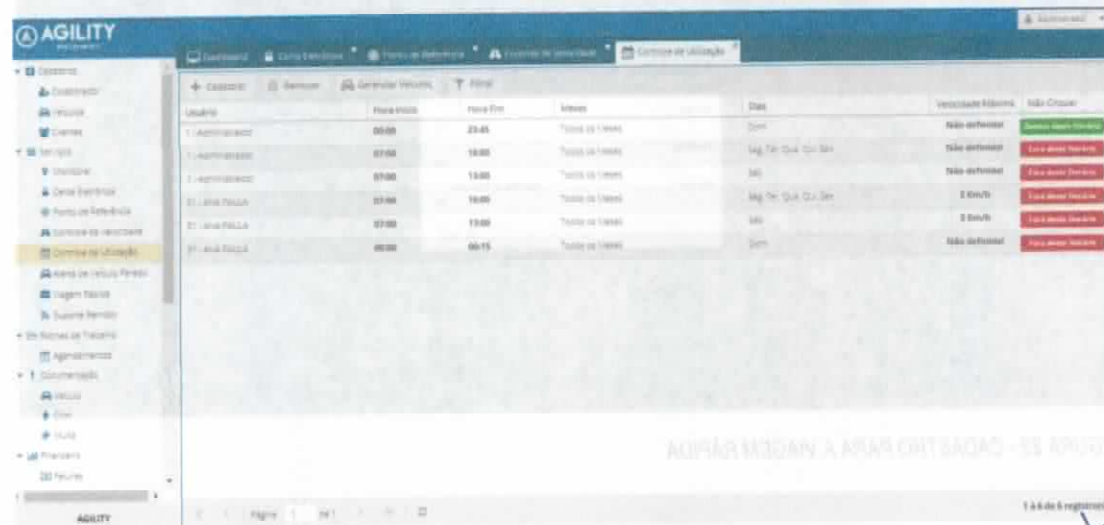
AGILITY

Dashboard | Cerca Eletrônica | Pontos de Referência | Controle de Velocidade | Controle de Utilização

+ Cadastrar | Remover | Gerenciar Veículos | Filtrar

| Usuário | Hora Início | Hora Fim | Meses | Dias | Velocidade Máxima | Não Cruzar |
|---|---|---|---|---|---|---|
| 1 - Administrador | 00:00 | 23:45 | Todos os Meses | Dom | Não definido | Dentro deste Horário |
| 1 - Administrador | 07:00 | 18:00 | Todos os Meses | Seg, Ter, Qua, Qui, Sex | Não definido | Fora deste Horário |
| 1 - Administrador | 07:00 | 13:00 | Todos os Meses | Sáb | Não definido | Fora deste Horário |
| 31 - ANA PAULA | 07:00 | 18:00 | Todos os Meses | Seg, Ter, Qua, Qui, Sex | 3 Km/h | Fora deste Horário |
| 31 - ANA PAULA | 07:00 | 13:00 | Todos os Meses | Sáb | 3 Km/h | Fora deste Horário |
| 31 - ANA PAULA | 00:00 | 00:15 | Todos os Meses | Dom | Não definido | Fora deste Horário |

Cadastros
Cadastrador
Veículo
Clientes
Serviços
Monitorar
Cerca Eletrônica
Pontos de Referência
Controle de Velocidade
Controle de Utilização
Alerta de Veículo Parado
Viagem Rápida
Suporte Remoto
Rotinas de Trabalho
Agendamentos
Documentação
Veículo
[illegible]
Multa
Financeiro
Faturas

AGILITY

Página 1 de 1

1 à 6 de 6 registros

FIGURA 22 - CADASTRO PARA A VIAGEM RÁPIDA